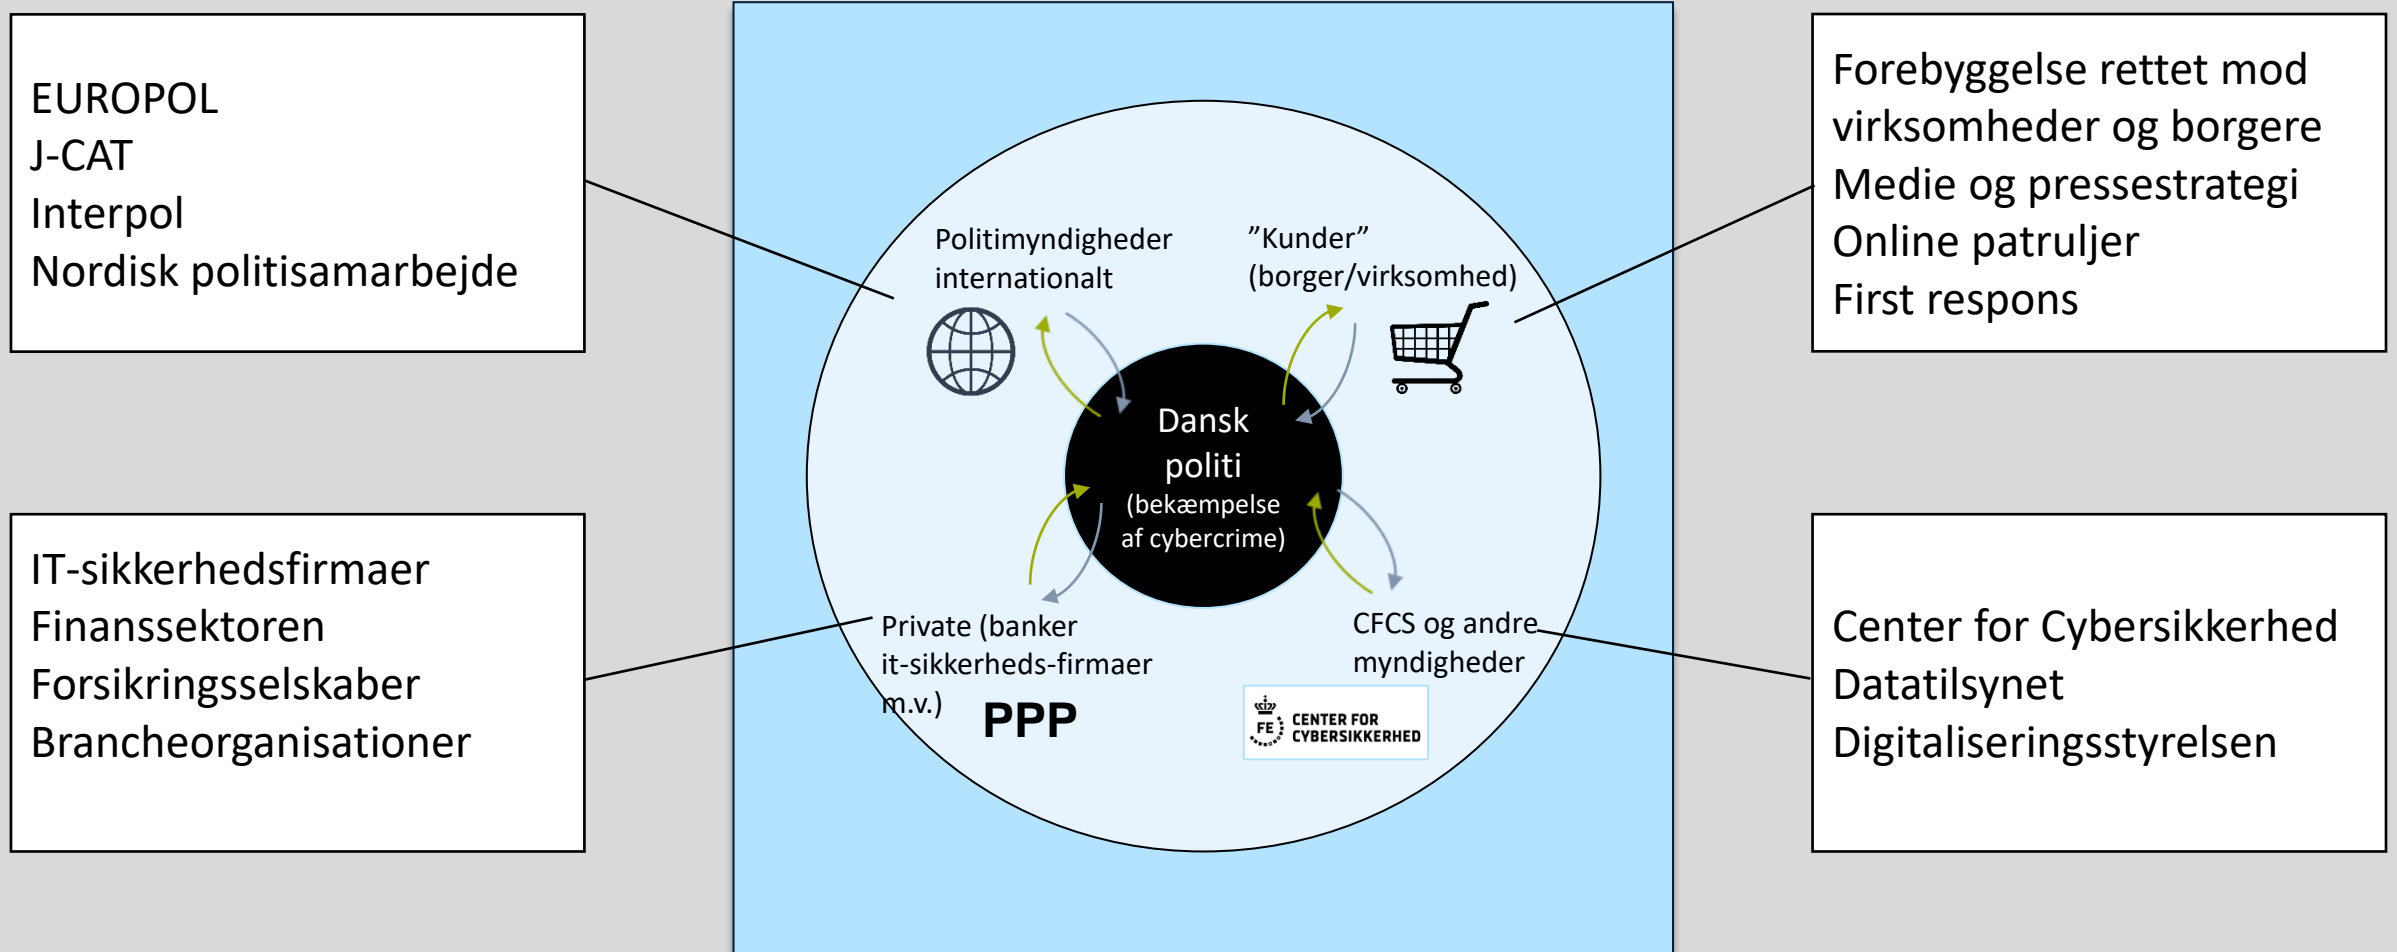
EUROPOL
J-CAT
Interpol
Nordisk politisamarbejde

Forebyggelse rettet mod virksomheder og borgere
Medie og pressestrategi
Online patruljer
First respons

Politimyndigheder internationalt

”Kunder” (borger/virksomhed)

Dansk politi (bekæmpelse af cybercrime)

Private (banker it-sikkerheds-firmaer m.v.)

PPP

CFCS og andre myndigheder

FE CENTER FOR CYBERSIKKERHED

IT-sikkerhedsfirmaer
Finanssektoren
Forsikringsselskaber
Brancheorganisationer

Center for Cybersikkerhed
Datatilsynet
Digitaliseringsstyrelsen